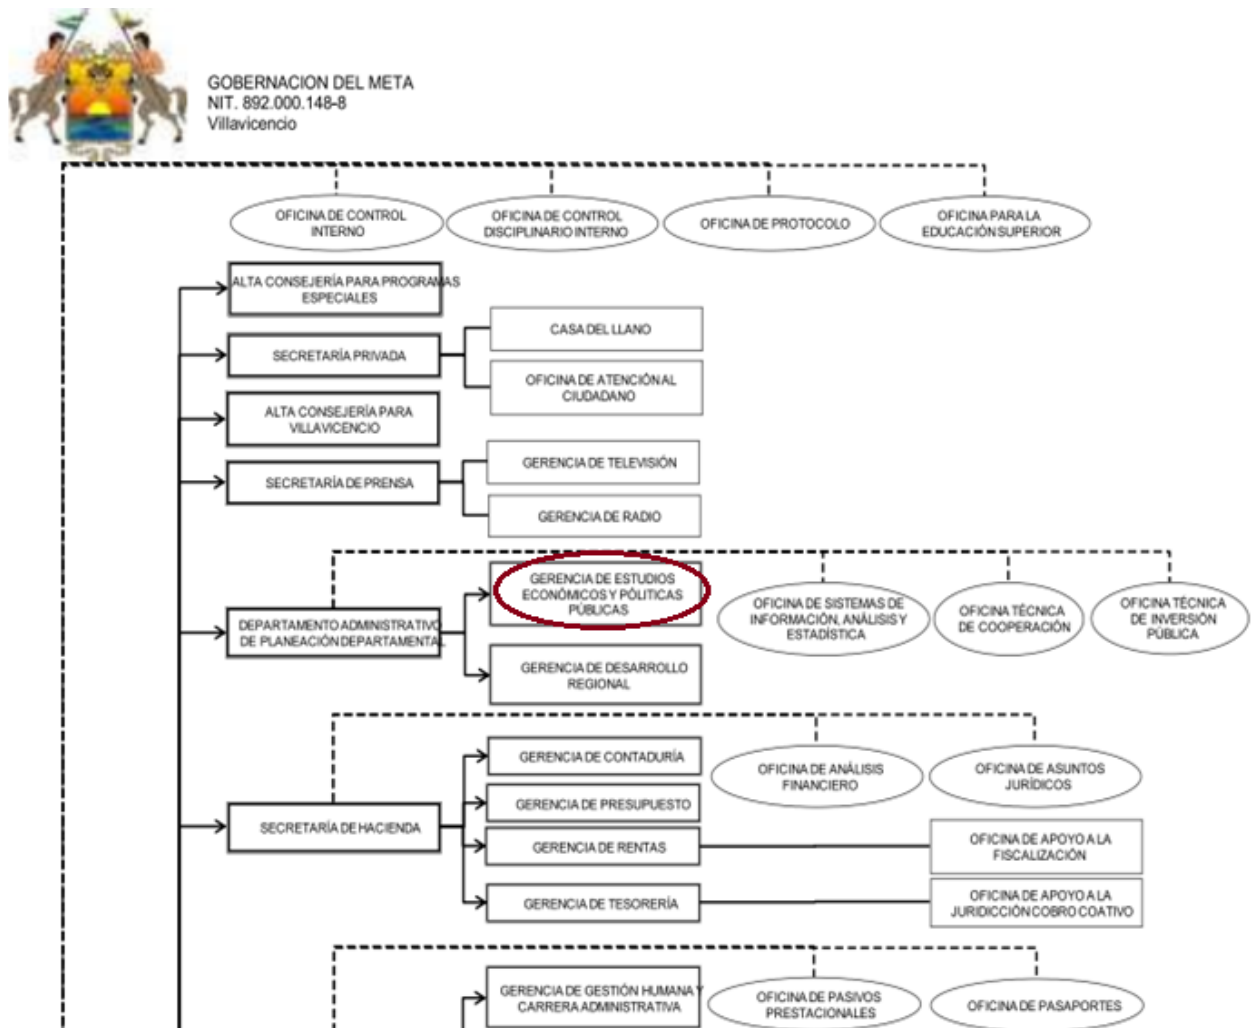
GOBERNACION DEL META
NIT. 892.000.148-8
Villavicencio

OFICINA DE CONTROL INTERNO

OFICINA DE CONTROL DISCIPLINARIO INTERNO

OFICINA DE PROTOCOLO

OFICINA PARA LA EDUCACIÓN SUPERIOR

ALTA CONSEJERÍA PARA PROGRAMAS ESPECIALES

SECRETARÍA PRIVADA

CASA DEL LLANO

OFICINA DE ATENCIÓN AL CIUDADANO

ALTA CONSEJERÍA PARA VILLAVICENCIO

SECRETARÍA DE PRENSA

GERENCIA DE TELEVISIÓN

GERENCIA DE RADIO

DEPARTAMENTO ADMINISTRATIVO DE PLANEACIÓN DEPARTAMENTAL

GERENCIA DE ESTUDIOS ECONÓMICOS Y POLÍTICAS PÚBLICAS

OFICINA DE SISTEMAS DE INFORMACIÓN, ANÁLISIS Y ESTADÍSTICA

OFICINA TÉCNICA DE COOPERACIÓN

OFICINA TÉCNICA DE INVERSIÓN PÚBLICA

GERENCIA DE DESARROLLO REGIONAL

SECRETARÍA DE HACIENDA

GERENCIA DE CONTADURÍA

OFICINA DE ANÁLISIS FINANCIERO

OFICINA DE ASUNTOS JURÍDICOS

GERENCIA DE PRESUPUESTO

GERENCIA DE RENTAS

OFICINA DE APOYO A LA FISCALIZACIÓN

GERENCIA DE TESORERÍA

OFICINA DE APOYO A LA JURIDICCIÓN COBRO COATIVO

GERENCIA DE GESTIÓN HUMANA Y CARRERA ADMINISTRATIVA

OFICINA DE PASIVOS PRESTACIONALES

OFICINA DE PASAPORTES